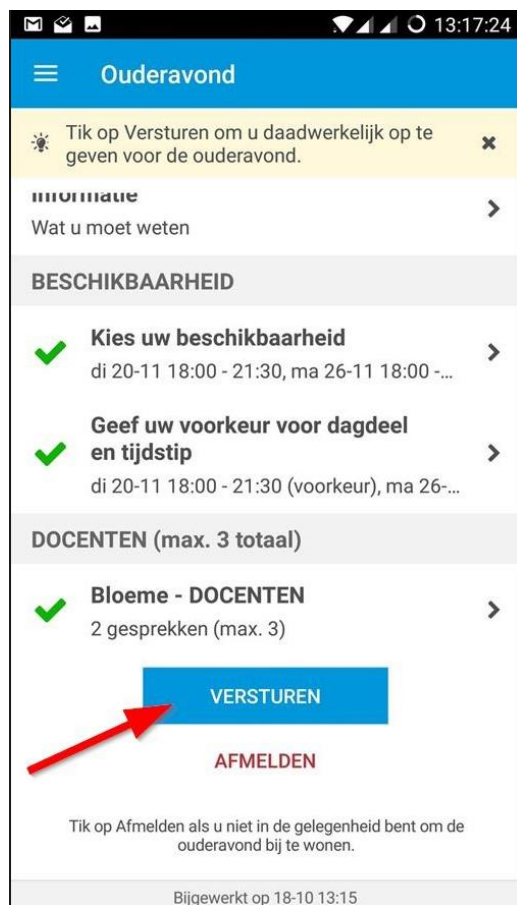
13:17:24

Ouderavond

Tik op Versturen om u daadwerkelijk op te geven voor de ouderavond.

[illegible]
Wat u moet weten

BESCHIKBAARHEID

Kies uw beschikbaarheid
di 20-11 18:00 - 21:30, ma 26-11 18:00 -...

Geef uw voorkeur voor dagdeel en tijdstip
di 20-11 18:00 - 21:30 (voorkeur), ma 26-...

DOCENTEN (max. 3 totaal)

Bloeme - DOCENTEN
2 gesprekken (max. 3)

VERSTUREN

AFMELDEN

Tik op Afmelden als u niet in de gelegenheid bent om de ouderavond bij te wonen.

Bijgewerkt op 18-10 13:15